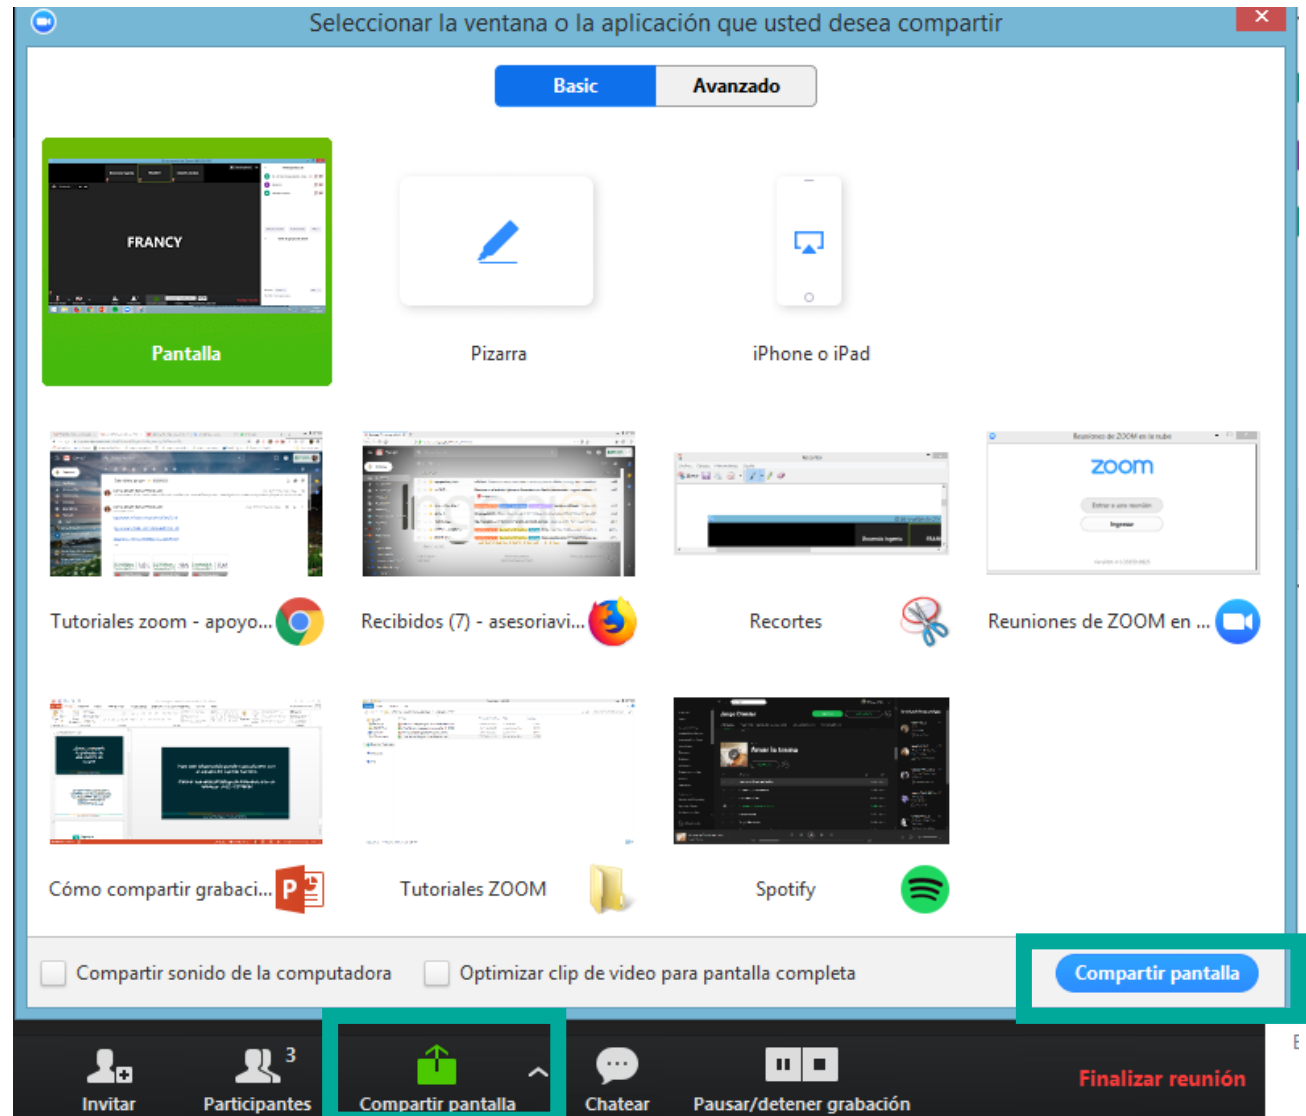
Seleccionar la ventana o la aplicación que usted desea compartir

Basic
Avanzado

FRANCY

Pantalla

Pizarra

iPhone o iPad

Tutoriales zoom - apoyo...

Recibidos (7) - asesoriavi...

Recortes

Reuniones de ZOOM en ...

zoom

Cómo compartir grabaci...

Tutoriales ZOOM

Spotify

Compartir sonido de la computadora

Optimizar clip de video para pantalla completa

Compartir pantalla

Invitar

3
Participantes

Compartir pantalla

Chatear

Pausar/detener grabación

Finalizar reunión